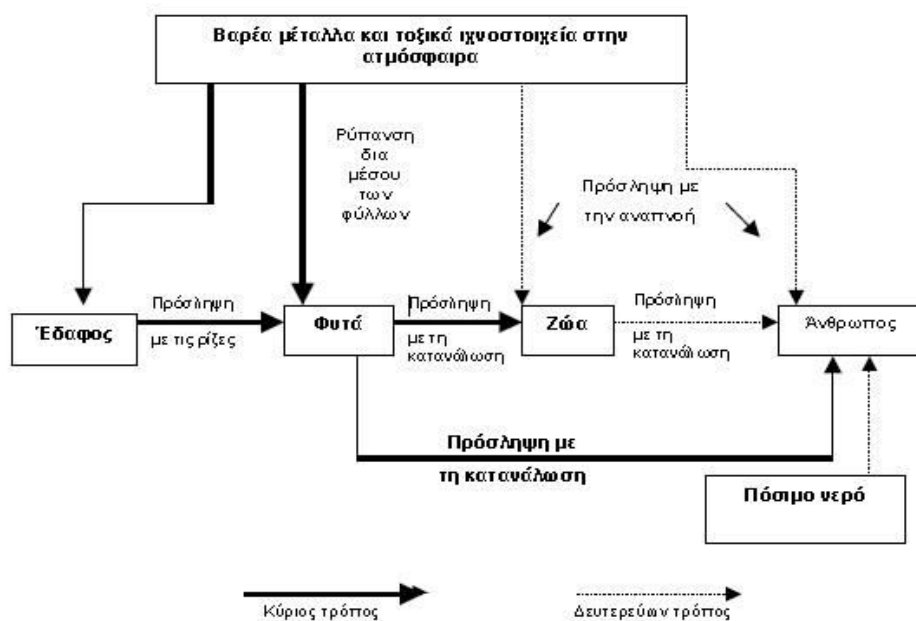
Βαρέα μέταλλα και τοξικά ιχνοστοιχεία στην ατμόσφαιρα

Ρύπανση δια μέσου των φύλλων

Πρόσληψη με την αναπνοή

Έδαφος

Πρόσληψη με τις ρίζες

Φυτά

Πρόσληψη με τη κατανάλωση

Ζώα

Πρόσληψη με τη κατανάλωση

Άνθρωπος

Πρόσληψη με τη κατανάλωση

Πόσιμο νερό

Κύριος τρόπος

Δευτερεύων τρόπος